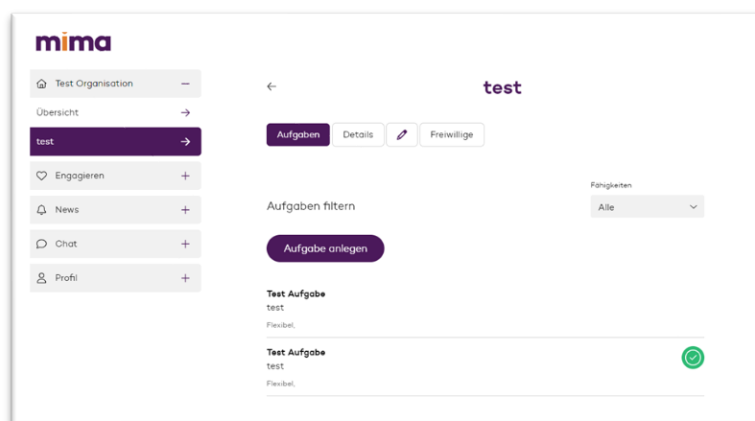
mima

Test Organisation –
Übersicht →
test →
Engagieren +
News +
Chat +
Profil +

←

test

Aufgaben
Details
Freiwillige

Aufgaben filtern

Fähigkeiten
Alle

Aufgabe anlegen

Test Aufgabe
test
Flexibel,

Test Aufgabe
test
Flexibel,